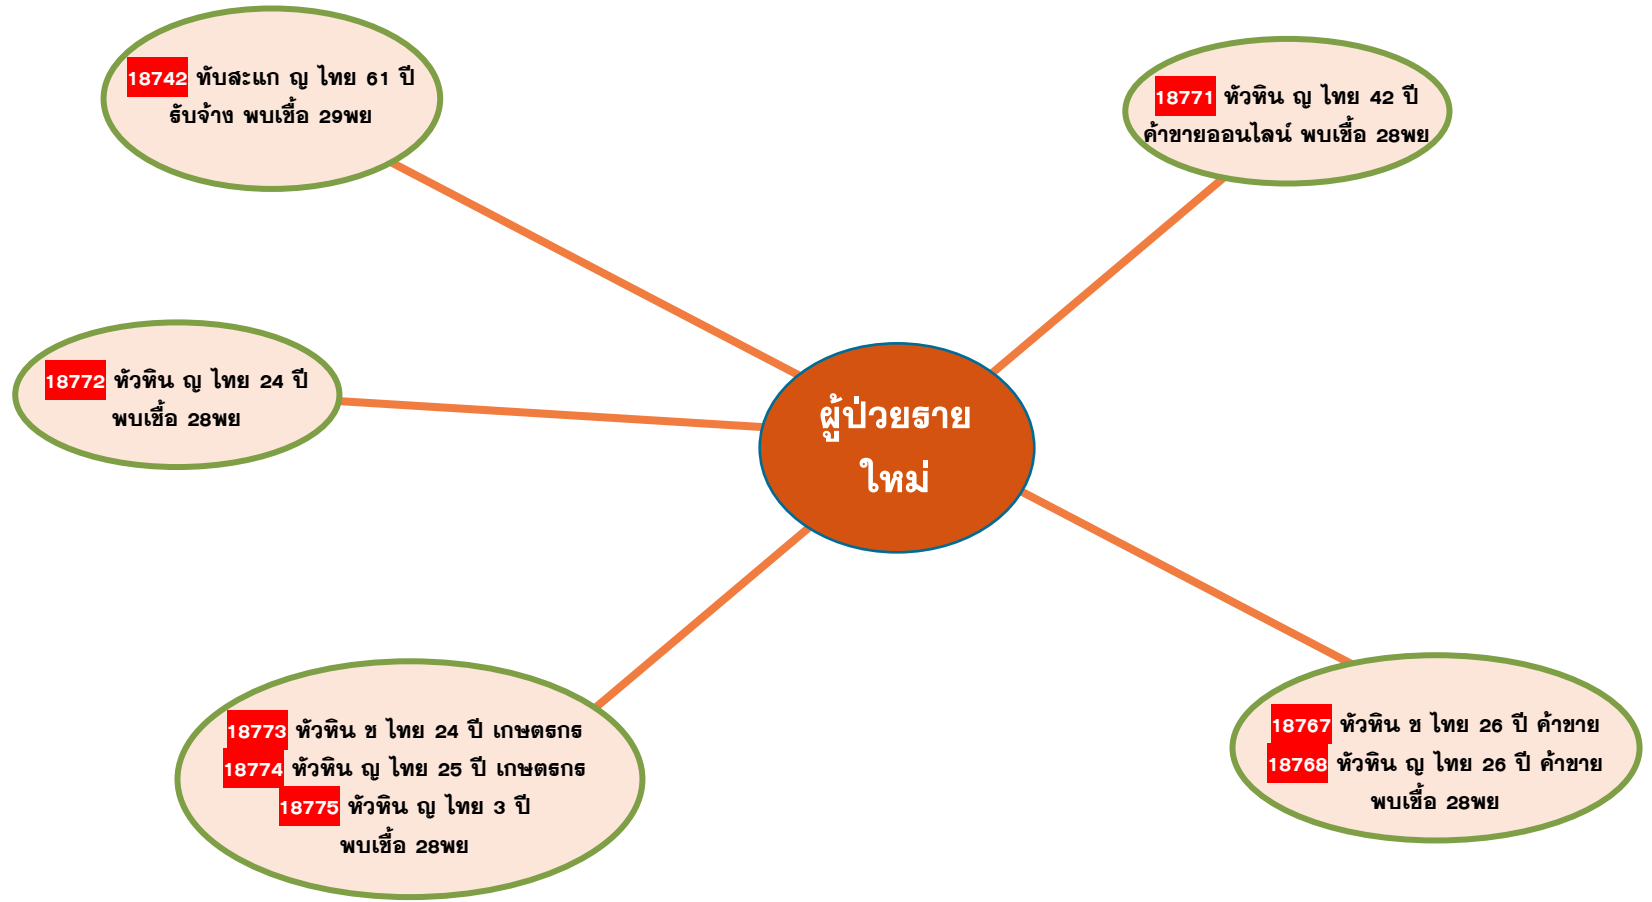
18742 ทับสะแก ญ ไทย 61 ปี รับจ้าง พบเชื้อ 29พย

18771 หัวหิน ญ ไทย 42 ปี ค้าขายออนไลน์ พบเชื้อ 28พย

18772 หัวหิน ญ ไทย 24 ปี พบเชื้อ 28พย

ผู้ป่วยราย ใหม่

18773 หัวหิน ช ไทย 24 ปี เกษตรกร
18774 หัวหิน ญ ไทย 25 ปี เกษตรกร
18775 หัวหิน ญ ไทย 3 ปี
พบเชื้อ 28พย

18767 หัวหิน ช ไทย 26 ปี ค้าขาย
18768 หัวหิน ญ ไทย 26 ปี ค้าขาย
พบเชื้อ 28พย